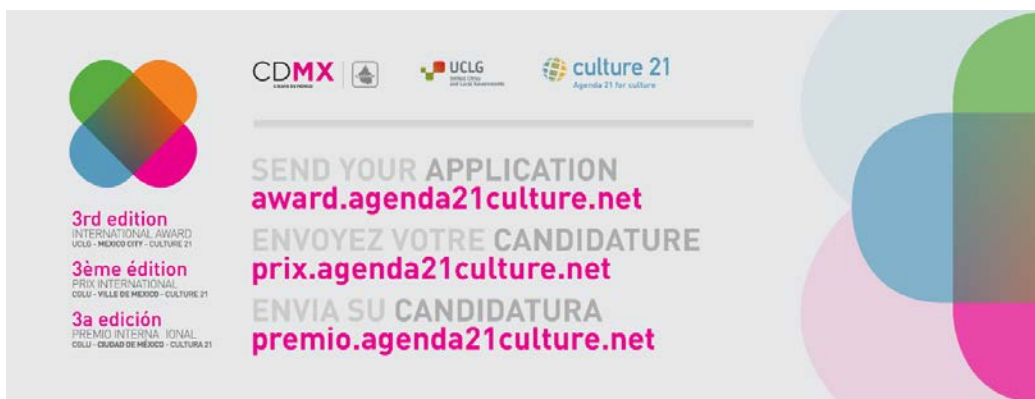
CDMX

UCLG
United Cities and Local Governments

culture 21
Agenda 21 for culture

SEND YOUR APPLICATION
award.agenda21culture.net
ENVOYEZ VOTRE CANDIDATURE
prix.agenda21culture.net
ENVIA SU CANDIDATURA
premio.agenda21culture.net

3rd edition
INTERNATIONAL AWARD
UCLG - MEXICO CITY - CULTURE 21

3ème édition
PRIX INTERNATIONAL
CGLU - VILLE DE MEXICO - CULTURE 21

3a edición
PREMIO INTERNA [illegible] IONAL
CGLU - CIUDAD DE MÉXICO - CULTURA 21